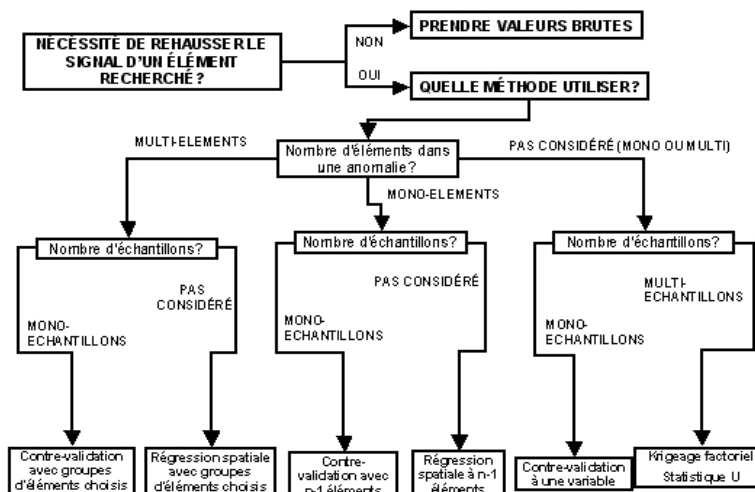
NÉCESSITÉ DE REHAUSSER LE SIGNAL D'UN ÉLÉMENT RECHERCHÉ ?

NON

PRENDRE VALEURS BRUTES

OUI

QUELLE MÉTHODE UTILISER?

MULTI-ELEMENTS

Nombre d'éléments dans une anomalie?

PAS CONSIDÉRÉ (MONO OU MULTI)

MONO-ELEMENTS

Nombre d'échantillons?

PAS CONSIDÉRÉ

MONO-ECHANTILLONS

Nombre d'échantillons?

PAS CONSIDÉRÉ

MONO-ECHANTILLONS

Nombre d'échantillons?

MULTI-ECHANTILLONS

MONO-ECHANTILLONS

Contre-validation avec groupes d'éléments choisis

Régression spatiale avec groupes d'éléments choisis

Contre-validation avec n-1 éléments

Régression spatiale à n-1 éléments

Contre-validation à une variable

Krigeage factoriel

Statistique U